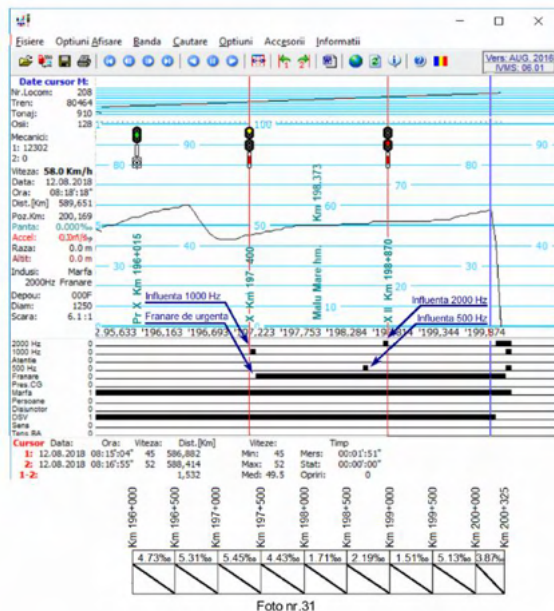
Fisiere Optiuni Afisare Banda Cautare Optiuni Accesorii Informatii

Vers: AUG. 2016
IVMS: 06.01

Date cursor M:
Nr.Locom: 208
Tren: 80464
Tonaj: 910
Osii: 128
Mecanici:
1: 12302
2: 0
Viteza: 58.0 Km/h
Data: 12.08.2018
Ora: 08:18'18"
Dist.[Km] 589,651
Poz.Km: 200,169
Panta: 0.00‰
Accel: 0.3m/s²
Raza: 0.0 m
Altit: 0.0 m
Indus: Marfa
2000Hz Franare
Depou: 000F
Diam: 1250
Scara: 6.1:1

100
90
80
70
60
50
40
30

Pr X Km 196+015
X Km 197+400
Km 198,373
Malu Mare hm.
X II Km 198+870

Influenta 1000 Hz
Franare de urgenta
Influenta 2000 Hz
Influenta 500 Hz

'195,633 '196,163 '196,693 '197,223 '197,753 '198,284 '198,814 '199,344 '199,874

2000 Hz
1000 Hz
Atentie
500 Hz
Franare
Pres.CG
Marfa
Persoane
Disjunctor
DSV
Sena
Tens.BA

| Cursor | Data: | Ora: | Viteza: | Dist.[Km] | Viteze: | | Timp | |
|---|---|---|---|---|---|---|---|---|
| 1: | 12.08.2018 | 08:15'04" | 45 | 586,882 | Min: | 45 | Mers: | 00:01'51" |
| 2: | 12.08.2018 | 08:16'55" | 52 | 588,414 | Max: | 52 | Stat: | 00:00'00" |
| 1-2: | | | | 1,532 | Med: | 49.5 | Opriri: | 0 |

Km 196+000
Km 196+500
Km 197+000
Km 197+500
Km 198+000
Km 198+500
Km 199+000
Km 199+500
Km 200+000
Km 200+325

| 4.73‰ | 5.31‰ | 5.45‰ | 4.43‰ | 1.71‰ | 2.19‰ | 1.51‰ | 5.13‰ | 3.87‰ |
|---|---|---|---|---|---|---|---|---|

Foto nr.31